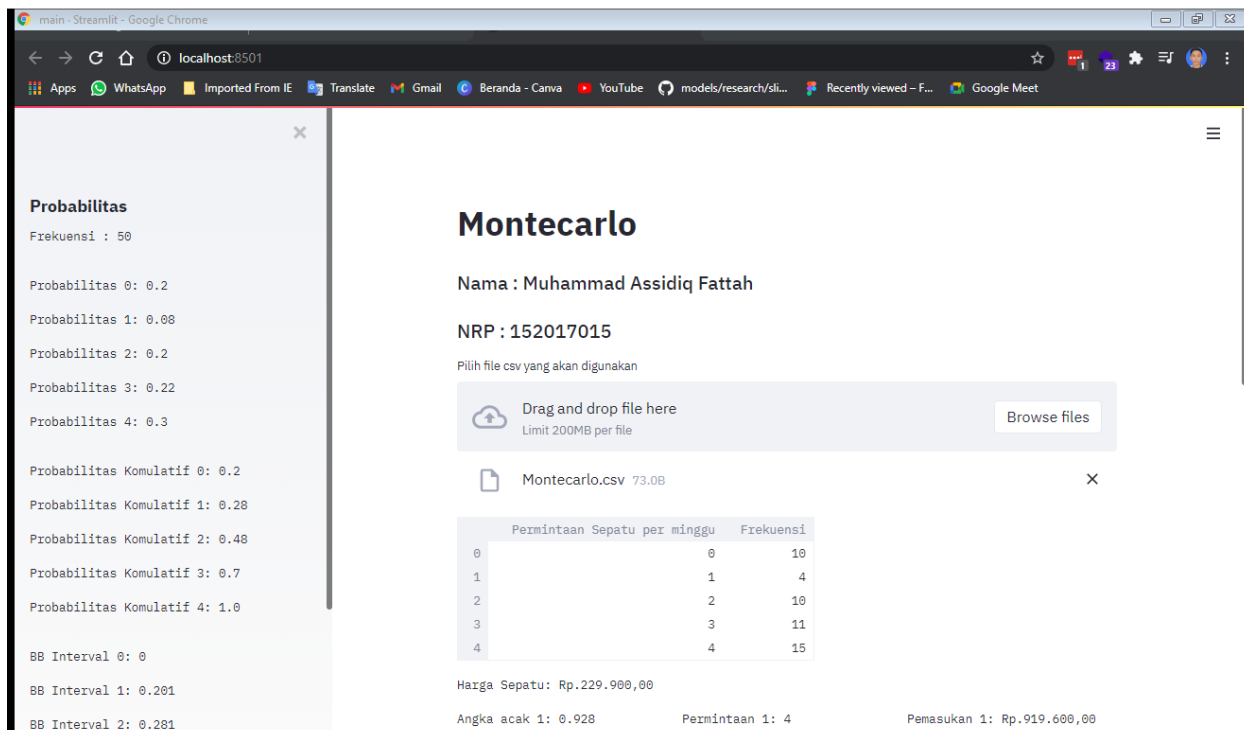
main - Streamlit - Google Chrome

localhost:8501

Apps WhatsApp Imported From IE Translate Gmail Beranda - Canva YouTube models/research/sli... Recently viewed – F... Google Meet

1 23

×

Probabilitas

Frekuensi : 50

Probabilitas 0: 0.2

Probabilitas 1: 0.08

Probabilitas 2: 0.2

Probabilitas 3: 0.22

Probabilitas 4: 0.3

Probabilitas Komulatif 0: 0.2

Probabilitas Komulatif 1: 0.28

Probabilitas Komulatif 2: 0.48

Probabilitas Komulatif 3: 0.7

Probabilitas Komulatif 4: 1.0

BB Interval 0: 0

BB Interval 1: 0.201

BB Interval 2: 0.281

Montecarlo

Nama : Muhammad Assidiq Fattah

NRP : 152017015

Pilih file csv yang akan digunakan

Drag and drop file here
Limit 200MB per file

Browse files

Montecarlo.csv 73.0B

×

| | Permintaan Sepatu per minggu | Frekuensi |
|---|---|---|
| 0 | 0 | 10 |
| 1 | 1 | 4 |
| 2 | 2 | 10 |
| 3 | 3 | 11 |
| 4 | 4 | 15 |

Harga Sepatu: Rp.229.900,00

Angka acak 1: 0.928 Permintaan 1: 4 Pemasukan 1: Rp.919.600,00